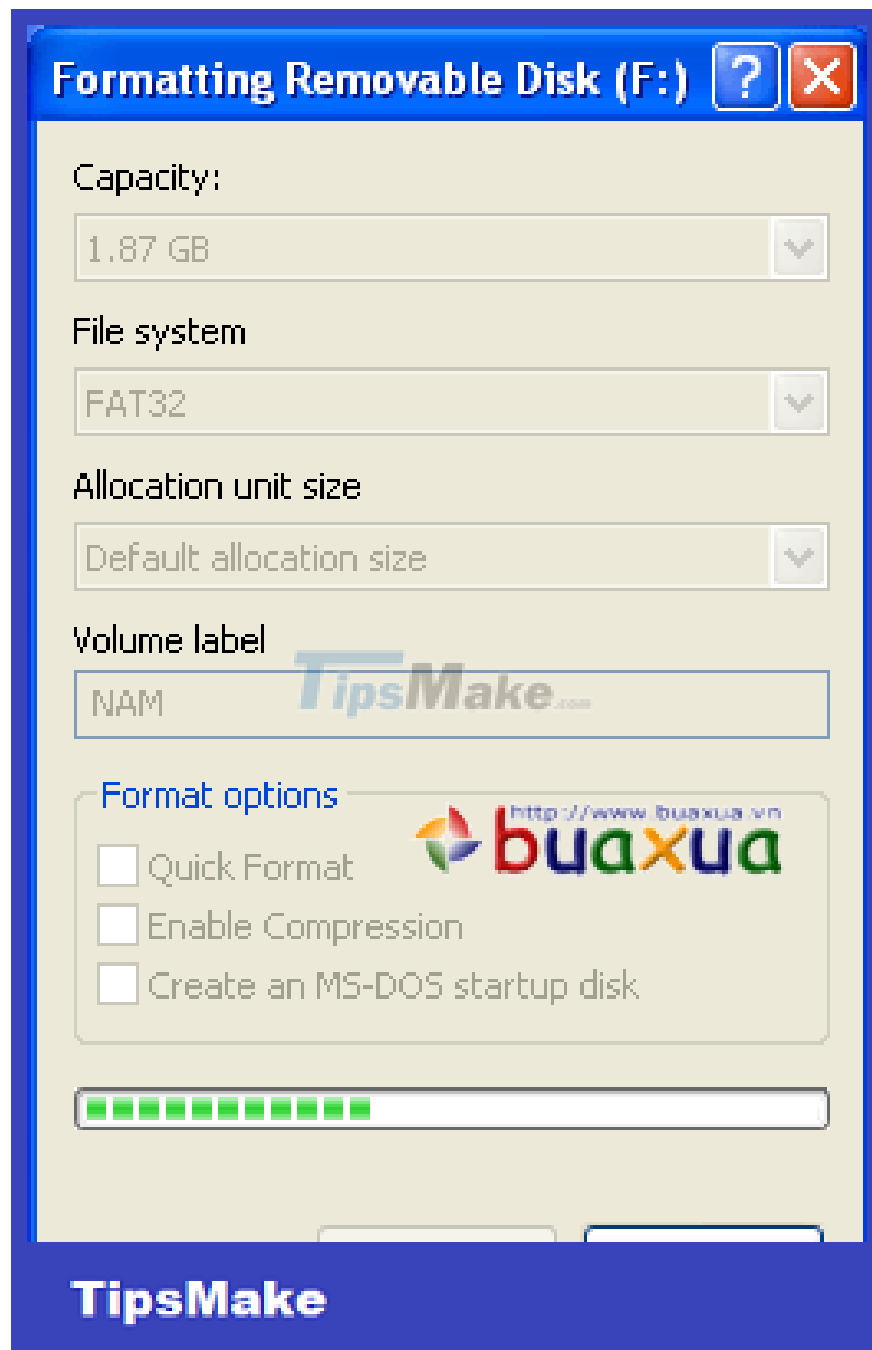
Formatting Removable Disk (F:)

?

Capacity:

1.87 GB

File system

FAT32

Allocation unit size

Default allocation size

Volume label

NAM

TipsMake.com

Format options

http://www.buaxua.vn

buaxua

Quick Format

Enable Compression

Create an MS-DOS startup disk

TipsMake